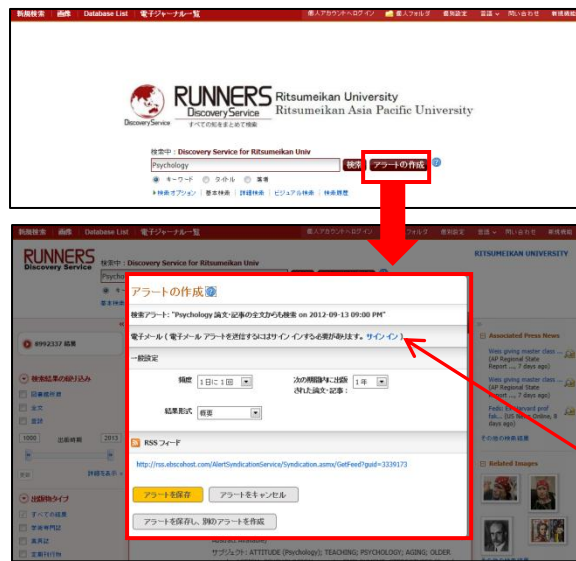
新規検索　画像　Database List　電子ジャーナル一覧　個人アカウントへログイン　個人フォルダ　優先設定　言語　問い合わせ　新規機能

RUNNERS Discovery Service　すべての知をまとめて検索
Ritsumeikan University
Ritsumeikan Asia Pacific University
Discovery Service

検索中：Discovery Service for Ritsumeikan Univ
Psychology　検索　アラートの作成
キーワード　タイトル　著者
検索オプション　基本検索　詳細検索　ビジュアル検索　検索履歴

新規検索　画像　Database List　電子ジャーナル一覧　個人アカウントへログイン　個人フォルダ　優先設定　言語　問い合わせ　新規機能

RUNNERS Discovery Service
検索中：Discovery Service for Ritsumeikan Univ
Psychology
RITSUMEIKAN UNIVERSITY

アラートの作成
検索アラート: "Psychology 論文・記事の全文からも検索 on 2012-09-13 09:00 PM"
電子メール (電子メール アラートを送信するにはサイン インする必要があります。サイン イン)
一般設定
頻度　1日に1回
次の期間内に出版された論文・記事：　1年
結果形式　概要
RSS フィード
http://rss.ebscohost.com/AlertSyndicationService/Syndication.asmx/GetFeed?guid=3339173
アラートを保存　アラートをキャンセル
アラートを保存し、別のアラートを作成

8992337 結果
検索結果の絞り込み
学術(査読)雑誌
全文
目録
1000　出版時期　2013
詳細を表示
出版物タイプ
すべての結果
学術専門誌
雑誌
定期刊行物

Associated Press News
Wiess giving master class ...
(AP Regional State Report ..., 7 days ago)
Wiess giving master class ...
(AP Regional State Report ..., 7 days ago)
FedEx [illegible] prof fail... (US Pitts Online, 8 days ago)
その他の検索結果
Related Images

Abstract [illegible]
サブジェクト: ATTITUDE (Psychology); TEACHING; PSYCHOLOGY; AGING; OLDER